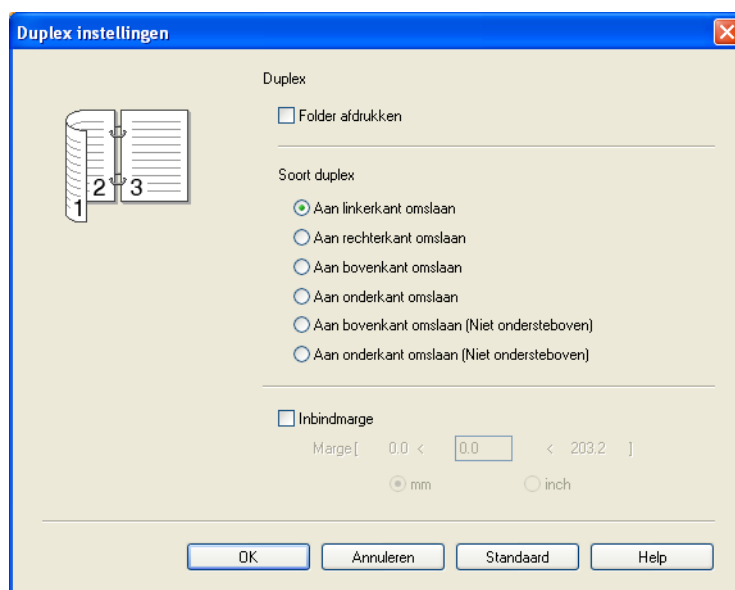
Duplex instellingen

Duplex

Folder afdrukken

Soort duplex

Aan linkerkant omslaan

Aan rechterkant omslaan

Aan bovenkant omslaan

Aan onderkant omslaan

Aan bovenkant omslaan (Niet ondersteboven)

Aan onderkant omslaan (Niet ondersteboven)

1 2 3

Inbindmarge

Marge [ 0.0 < 0.0 < 203.2 ]

mm inch

OK Annuleren Standaard Help